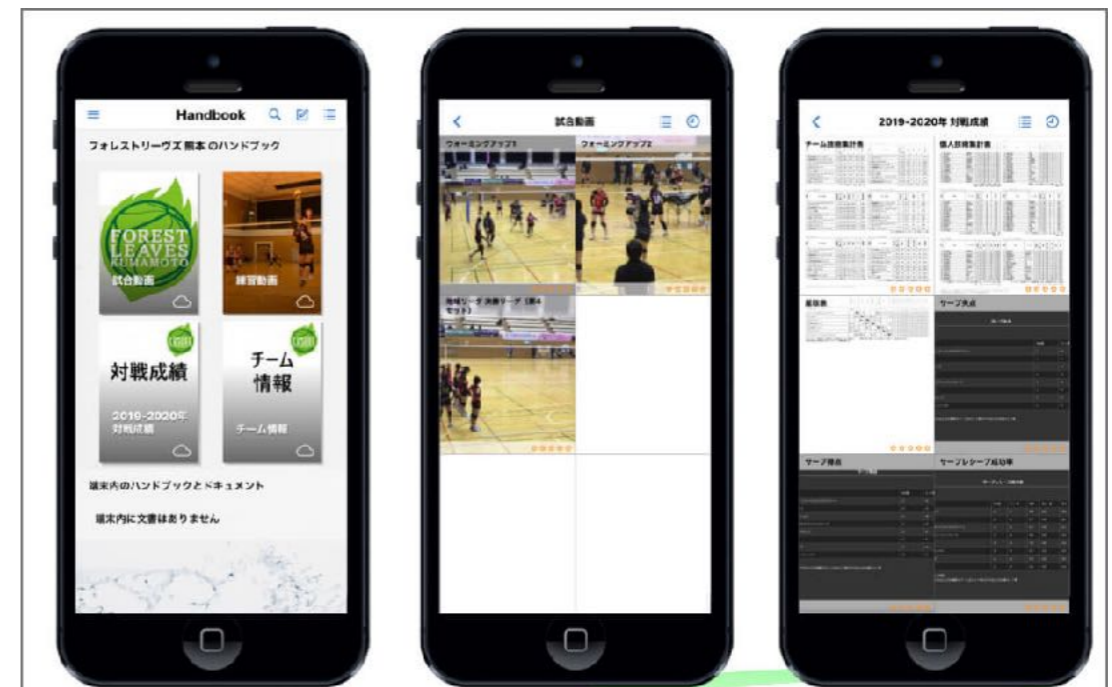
Handbook

フォレストリーヴズ熊本のハンドブック

FOREST LEAVES KUMAMOTO

試合動画

練習動画

対戦成績

2019-2020年 対戦成績

チーム情報

チーム情報

端末内のハンドブックとドキュメント

端末内に文書はありません

試合動画

ウォーミングアップ1

ウォーミングアップ2

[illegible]

2019-2020年 対戦成績

チーム技術集計表

個人技術集計表

星取表

サーブ失点

サーブ得点

サーブレシーブ成功率